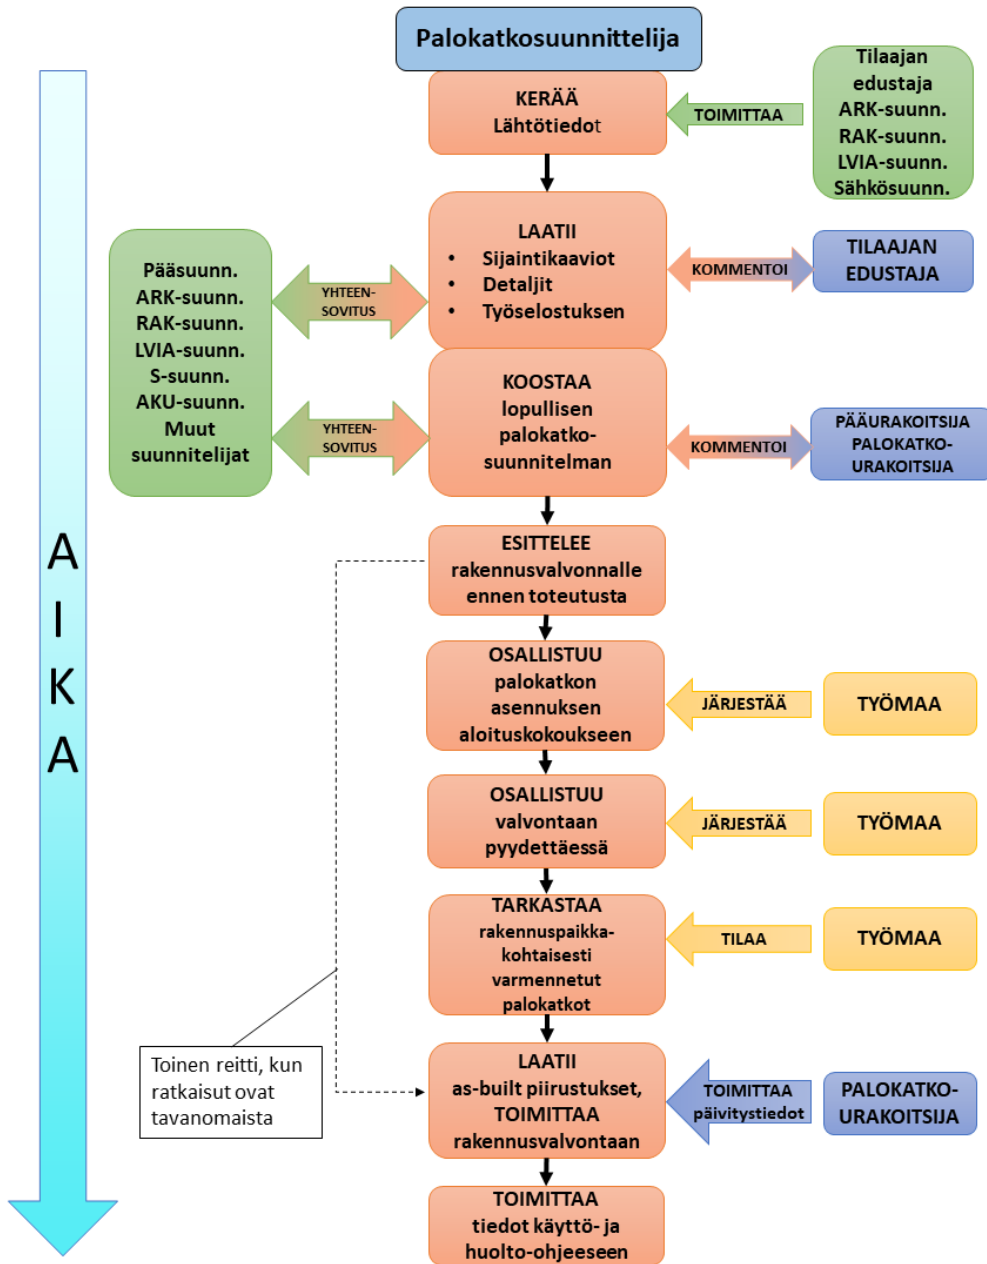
Palokatkosuunnittelija

KERÄÄ
Lähtötiedot

TOIMITTAA

Tilaajan edustaja
ARK-suunn.
RAK-suunn.
LVIA-suunn.
Sähkösuunn.

LAATII
• Sijaintikaaviot
• Detaljit
• Työselostuksen

KOMMENTOI

TILAAJAN EDUSTAJA

Pääsuunn.
ARK-suunn.
RAK-suunn.
LVIA-suunn.
S-suunn.
AKU-suunn.
Muut suunnitelijat

YHTEEN-SOVITUS

YHTEEN-SOVITUS

KOOSTAA
lopullisen palokatko-suunnitelman

KOMMENTOI

PÄÄURAKOITSIJA
PALOKATKO-URAKOITSIJA

A
I
K
A

ESITTELEE
rakennusvalvonnalle ennen toteutusta

OSALLISTUU
palokatkon asennuksen aloituskokoukseen

JÄRJESTÄÄ

TYÖMAA

OSALLISTUU
valvontaan pyydettäessä

JÄRJESTÄÄ

TYÖMAA

TARKASTAA
rakennuspaikka-kohtaisesti varmennetut palokatkot

TILAA

TYÖMAA

Toinen reitti, kun ratkaisut ovat tavanomaista

LAATII
as-built piirustukset,
TOIMITTAA
rakennusvalvontaan

TOIMITTAA
päivitystiedot

PALOKATKO-URAKOITSIJA

TOIMITTAA
tiedot käyttö- ja huolto-ohjeeseen